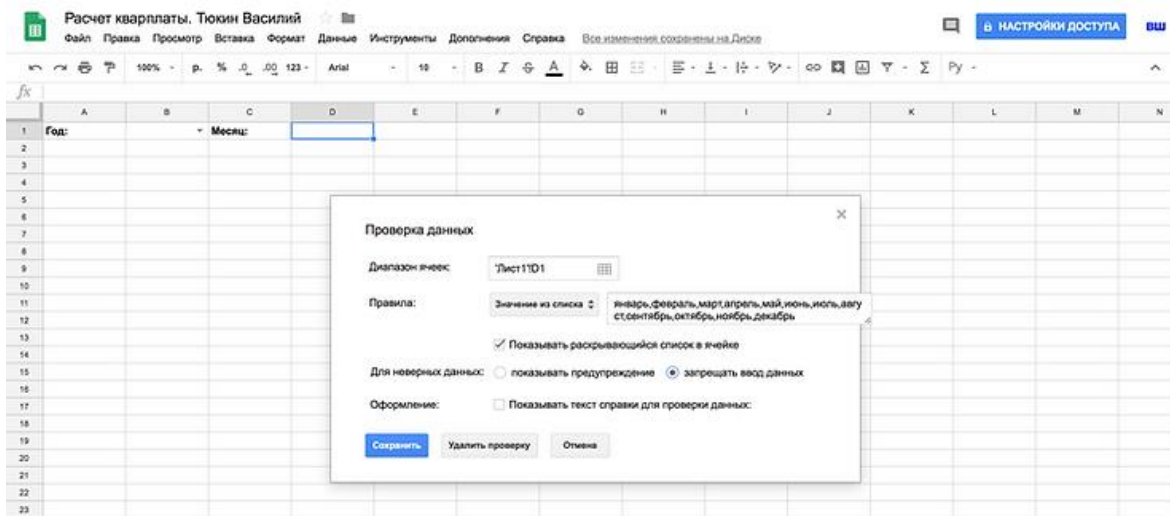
Расчет кварплаты. Тюкин Василий

Файл Правка Просмотр Вставка Формат Данные Инструменты Дополнения Справка Все изменения сохранены на Диске

НАСТРОЙКИ ДОСТУПА

100% р. % .0 .00 123 Arial 10 B I S A Ру

fx

| | A | B | C | D | E | F | G | H | I | J | K | L | M | N |
|---|---|---|---|---|---|---|---|---|---|---|---|---|---|---|
| 1 | Год: | | Месяц: | | | | | | | | | | | |
| 2 | | | | | | | | | | | | | | |
| 3 | | | | | | | | | | | | | | |
| 4 | | | | | | | | | | | | | | |
| 5 | | | | | | | | | | | | | | |
| 6 | | | | | | | | | | | | | | |
| 7 | | | | | | | | | | | | | | |
| 8 | | | | | | | | | | | | | | |
| 9 | | | | | | | | | | | | | | |
| 10 | | | | | | | | | | | | | | |
| 11 | | | | | | | | | | | | | | |
| 12 | | | | | | | | | | | | | | |
| 13 | | | | | | | | | | | | | | |
| 14 | | | | | | | | | | | | | | |
| 15 | | | | | | | | | | | | | | |
| 16 | | | | | | | | | | | | | | |
| 17 | | | | | | | | | | | | | | |
| 18 | | | | | | | | | | | | | | |
| 19 | | | | | | | | | | | | | | |
| 20 | | | | | | | | | | | | | | |
| 21 | | | | | | | | | | | | | | |
| 22 | | | | | | | | | | | | | | |
| 23 | | | | | | | | | | | | | | |

Проверка данных

Диапазон ячеек: 'Лист1'!D1

Правила: Значение из списка январь,февраль,март,апрель,май,июнь,июль,август,сентябрь,октябрь,ноябрь,декабрь

✓ Показывать раскрывающийся список в ячейке

Для неверных данных: показывать предупреждение запрещать ввод данных

Оформление: Показывать текст справки для проверки данных:

Сохранить Удалить проверку Отмена